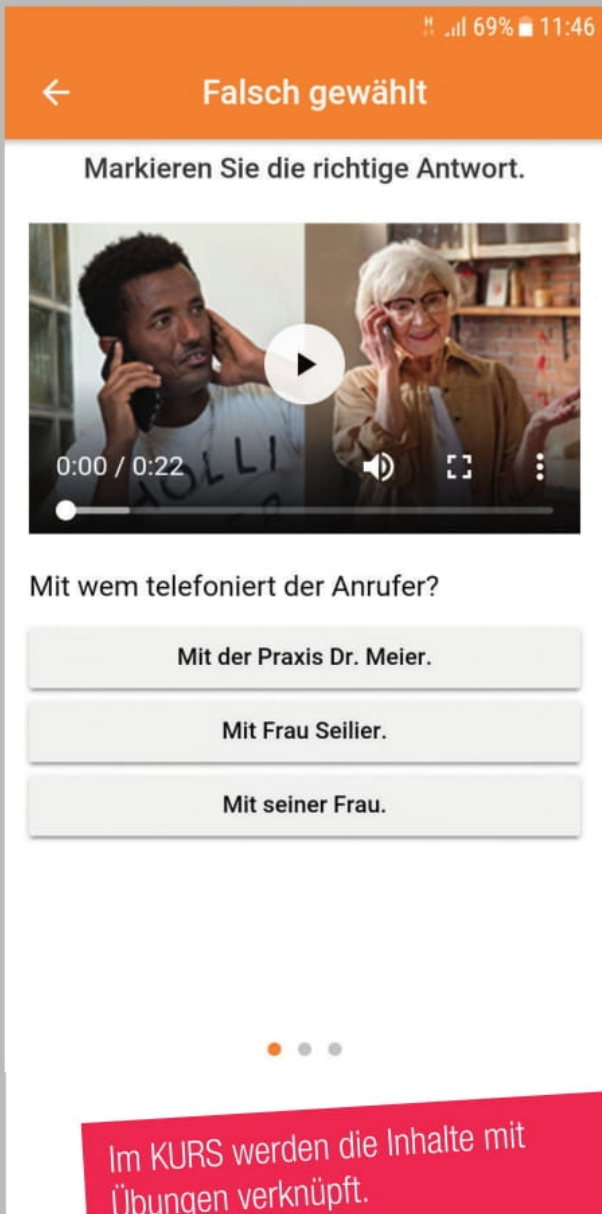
69% 11:46

←

Falsch gewählt

Markieren Sie die richtige Antwort.

0:00 / 0:22

Mit wem telefoniert der Anrufer?

Mit der Praxis Dr. Meier.

Mit Frau Seilier.

Mit seiner Frau.

Im KURS werden die Inhalte mit Übungen verknüpft.